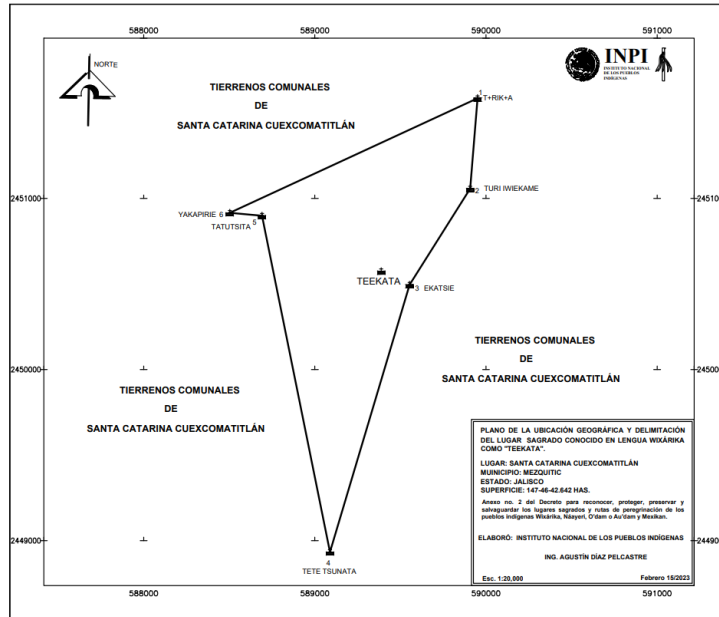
588000 589000 590000 591000

NORTE

INPI INSTITUTO NACIONAL DE LOS PUEBLOS INDÍGENAS

TIERRENOS COMUNALES
DE
SANTA CATARINA CUEXCOMATITLÁN

1 T+RIK+A

2 TURI IWIEKAME

YAKAPIRIE 6

5 TATUTSITA

TEEKATA

3 EKATSIE

TIERRENOS COMUNALES
DE
SANTA CATARINA CUEXCOMATITLÁN

TIERRENOS COMUNALES
DE
SANTA CATARINA CUEXCOMATITLÁN

4 TETE TSUNATA

2451000 2450000 2449000

2451000 2450000 2449000

PLANO DE LA UBICACIÓN GEOGRÁFICA Y DELIMITACIÓN DEL LUGAR SAGRADO CONOCIDO EN LENGUA WIXÁRIKA COMO "TEEKATA".

LUGAR: SANTA CATARINA CUEXCOMATITLÁN
MUNICIPIO: MEZQUITIC
ESTADO: JALISCO
SUPERFICIE: 147-46-42.642 HAS.

Anexo no. 2 del Decreto para reconocer, proteger, preservar y salvaguardar los lugares sagrados y rutas de peregrinación de los pueblos indígenas Wixárika, Náayeri, O'dam o Au'dam y Mexikan.

ELABORÓ: INSTITUTO NACIONAL DE LOS PUEBLOS INDÍGENAS

ING. AGUSTÍN DÍAZ PELCASTRE

Esc. 1:20,000

Febrero 15/2023

588000 589000 590000 591000